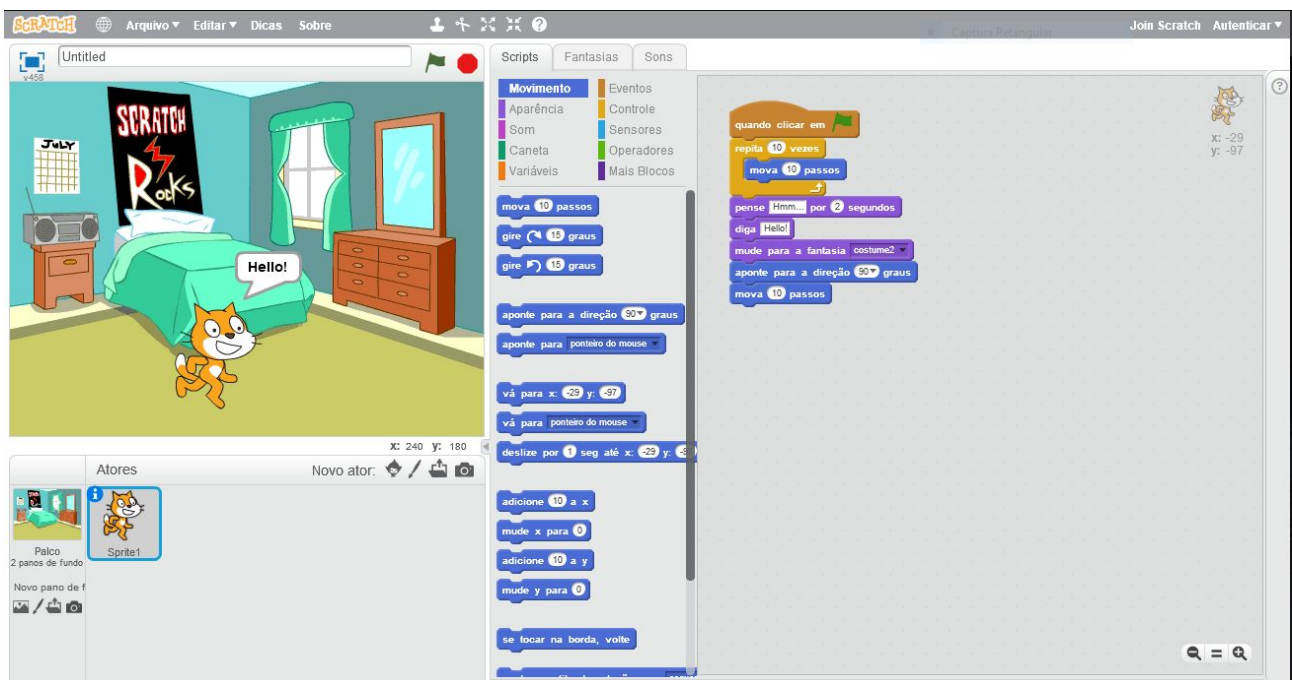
SCRATCH Arquivo ▾ Editar ▾ Dicas Sobre
Join Scratch Autenticar ▾
Captura Retangular

Untitled
v458

JULY
SCRATCH ROCKS
Hello!

x: 240 y: 180

Atores
Novo ator:
Palco
2 panos de fundo
Novo pano de f
Sprite1

Scripts Fantasias Sons

Movimento
Aparência
Som
Caneta
Variáveis
Eventos
Controle
Sensores
Operadores
Mais Blocos

mova 10 passos
gire 15 graus
gire 15 graus
aponte para a direção 90▾ graus
aponte para ponteiro do mouse ▾
vá para x: -29 y: -97
vá para ponteiro do mouse ▾
deslize por 1 seg até x: -29 y: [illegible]
adicione 10 a x
mude x para 0
adicione 10 a y
mude y para 0
se tocar na borda, volte

quando clicar em
repita 10 vezes
mova 10 passos
pense Hmm... por 2 segundos
diga Hello!
mude para a fantasia costume2 ▾
aponte para a direção 90▾ graus
mova 10 passos

x: -29
y: -97

?